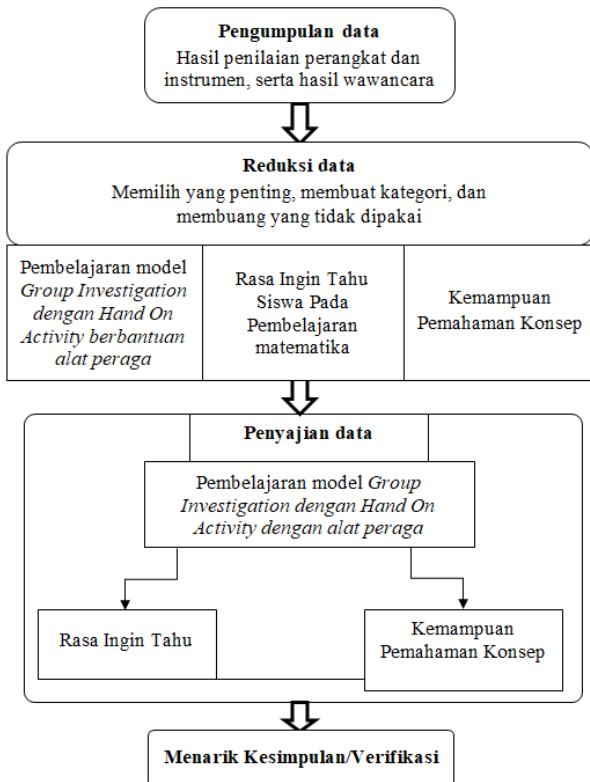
**Pengumpulan data**
Hasil penilaian perangkat dan instrumen, serta hasil wawancara

**Reduksi data**
Memilih yang penting, membuat kategori, dan membuang yang tidak dipakai

| Pembelajaran model *Group Investigation dengan Hand On Activity berbantuan alat peraga* | Rasa Ingin Tahu Siswa Pada Pembelajaran matematika | Kemampuan Pemahaman Konsep |
|---|---|---|

**Penyajian data**

Pembelajaran model *Group Investigation dengan Hand On Activity dengan alat peraga*

Rasa Ingin Tahu

Kemampuan Pemahaman Konsep

**Menarik Kesimpulan/Verifikasi**